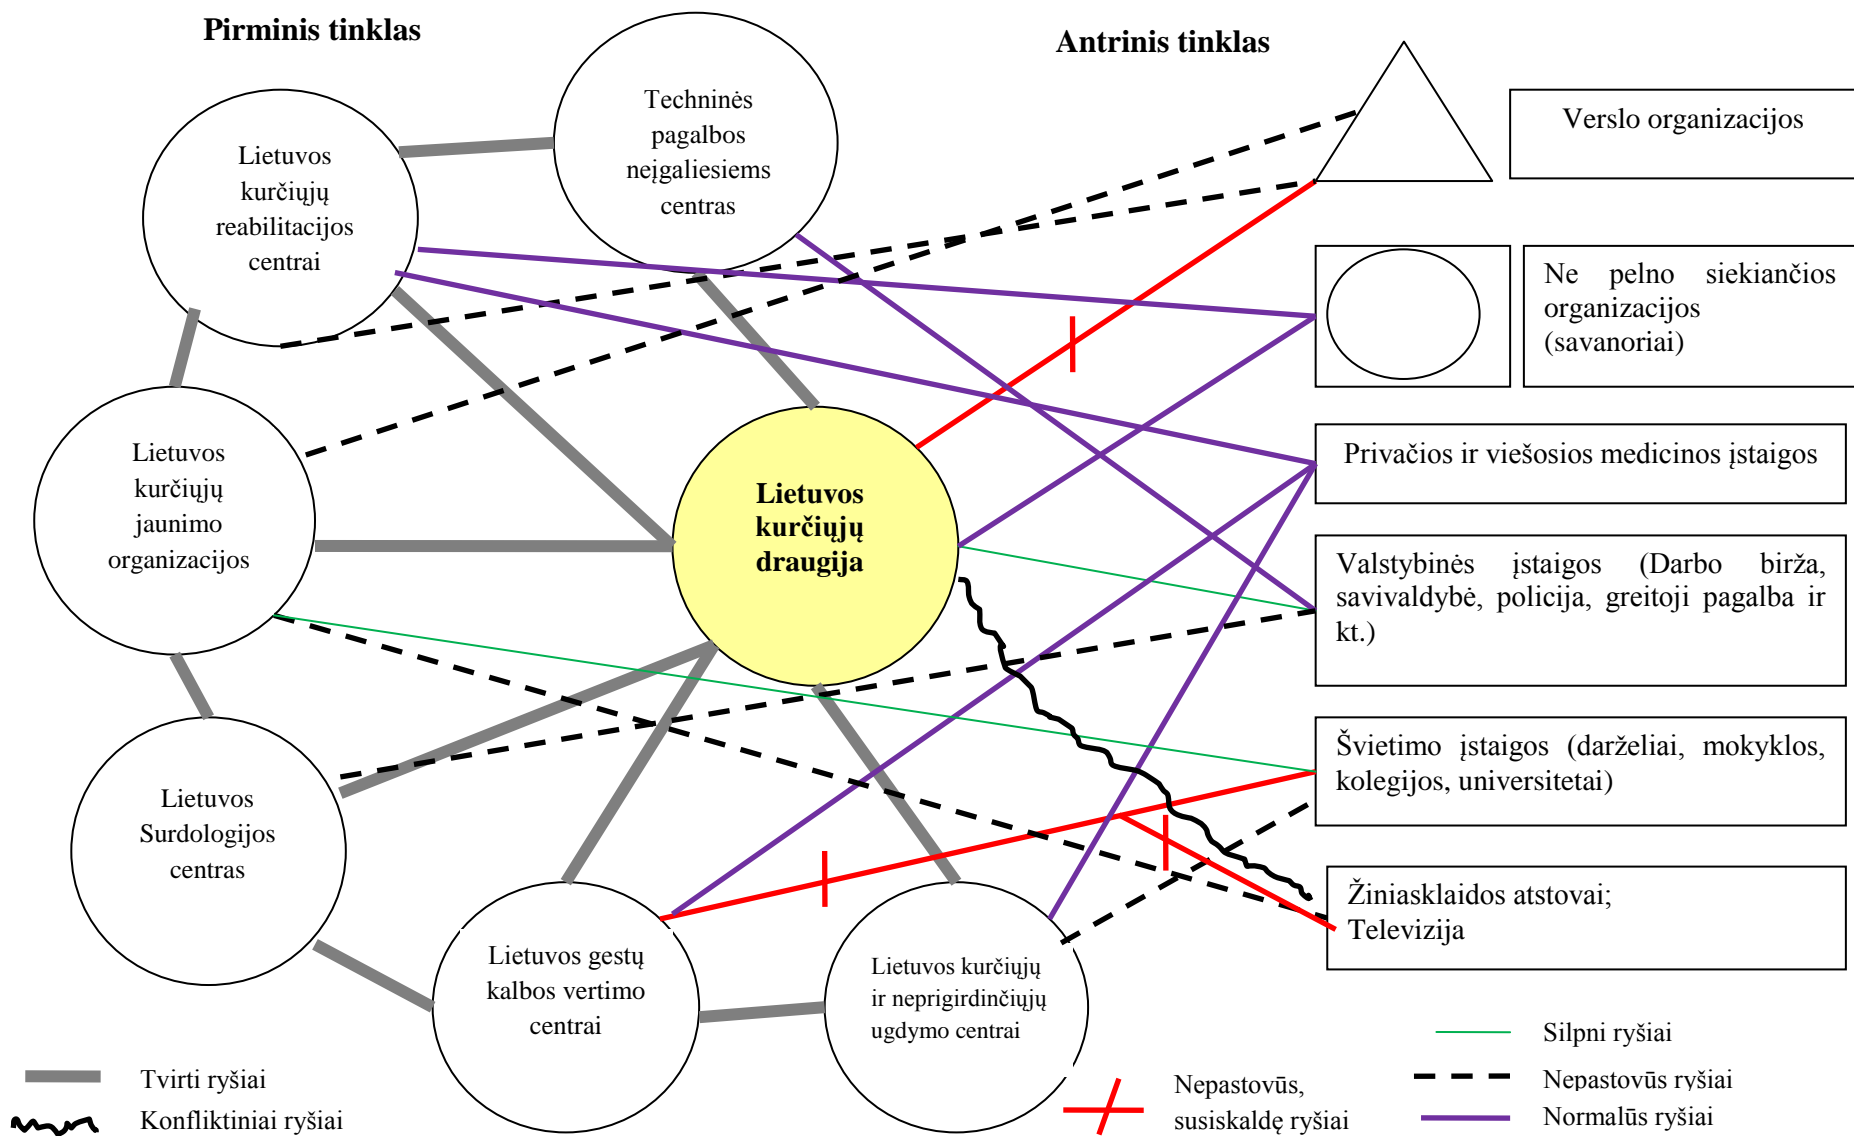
Pirminis tinklas

Antrinis tinklas

Lietuvos kurčiųjų reabilitacijos centrai

Techninės pagalbos neįgaliesiems centras

Verslo organizacijos

Ne pelno siekiančios organizacijos (savanoriai)

Lietuvos kurčiųjų jaunimo organizacijos

Lietuvos kurčiųjų draugija

Privačios ir viešosios medicinos įstaigos

Valstybinės įstaigos (Darbo birža, savivaldybė, policija, greitoji pagalba ir kt.)

Lietuvos Surdologijos centras

Švietimo įstaigos (darželiai, mokyklos, kolegijos, universitetai)

Žiniasklaidos atstovai; Televizija

Lietuvos gestų kalbos vertimo centrai

Lietuvos kurčiųjų ir neprigirdinčiųjų ugdymo centrai

Tvirti ryšiai

Konfliktiniai ryšiai

Nepastovūs, susiskaldę ryšiai

Silpni ryšiai

Nepastovūs ryšiai

Normalūs ryšiai